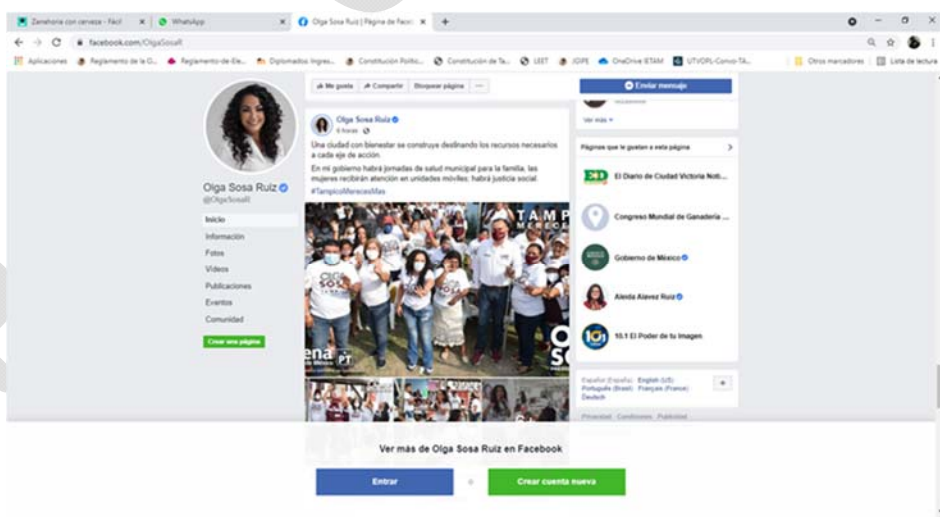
Zanahoria con cerveza - Fácil | WhatsApp | Olga Sosa Ruiz | Página de Faceb

facebook.com/OlgaSosaR

Aplicaciones | Reglamento de la O... | Reglamento-de-Ele... | Diplomados Ingres... | Constitución Polític... | Constitución de Ta... | IEET | IOPE | OneDrive IETAM | UTVOPL-Convo-TA... | Otros marcadores | Lista de lectura

Olga Sosa Ruiz
@OlgaSosaR

Inicio
Información
Fotos
Videos
Publicaciones
Eventos
Comunidad

Crear una página

Me gusta | Compartir | Bloquear página | ...

Olga Sosa Ruiz
6 horas

Una ciudad con bienestar se construye destinando los recursos necesarios a cada eje de acción.

En mi gobierno habrá jornadas de salud municipal para la familia, las mujeres recibirán atención en unidades móviles; habrá justicia social.

#TampicoMerecesMas

Enviar mensaje

Ver más

Páginas que le gustan a esta página

El Diario de Ciudad Victoria Noti...
Congreso Mundial de Ganadería ...
Gobierno de México
Alenia Alavez Ruiz
10.1 El Poder de tu Imagen

Español (España) · English (US) · Português (Brasil) · Français (France) · Deutsch

Privacidad · Condiciones · Publicidad

Ver más de Olga Sosa Ruiz en Facebook

Entrar
o
Crear cuenta nueva